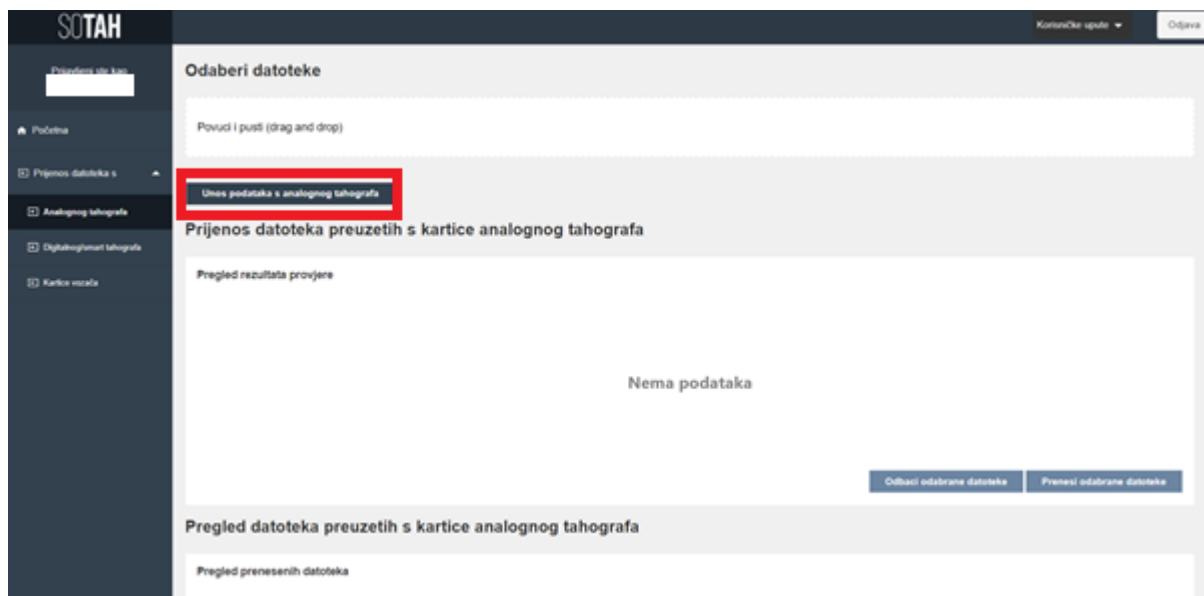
SOTAH

Korisničke upute

Odjava

Prijavljeni ste kao

Početna

Prijenos datoteka s

Analognog tahografa

Digitalnog/smart tahografa

Kartice vozača

Odaberi datoteke

Povuci i pusti (drag and drop)

Unos podataka s analognog tahografa

Prijenos datoteka preuzetih s kartice analognog tahografa

Pregled rezultata provjere

Nema podataka

Odbaci odabrane datoteke

Prenesi odabrane datoteke

Pregled datoteka preuzetih s kartice analognog tahografa

Pregled prenesenih datoteka